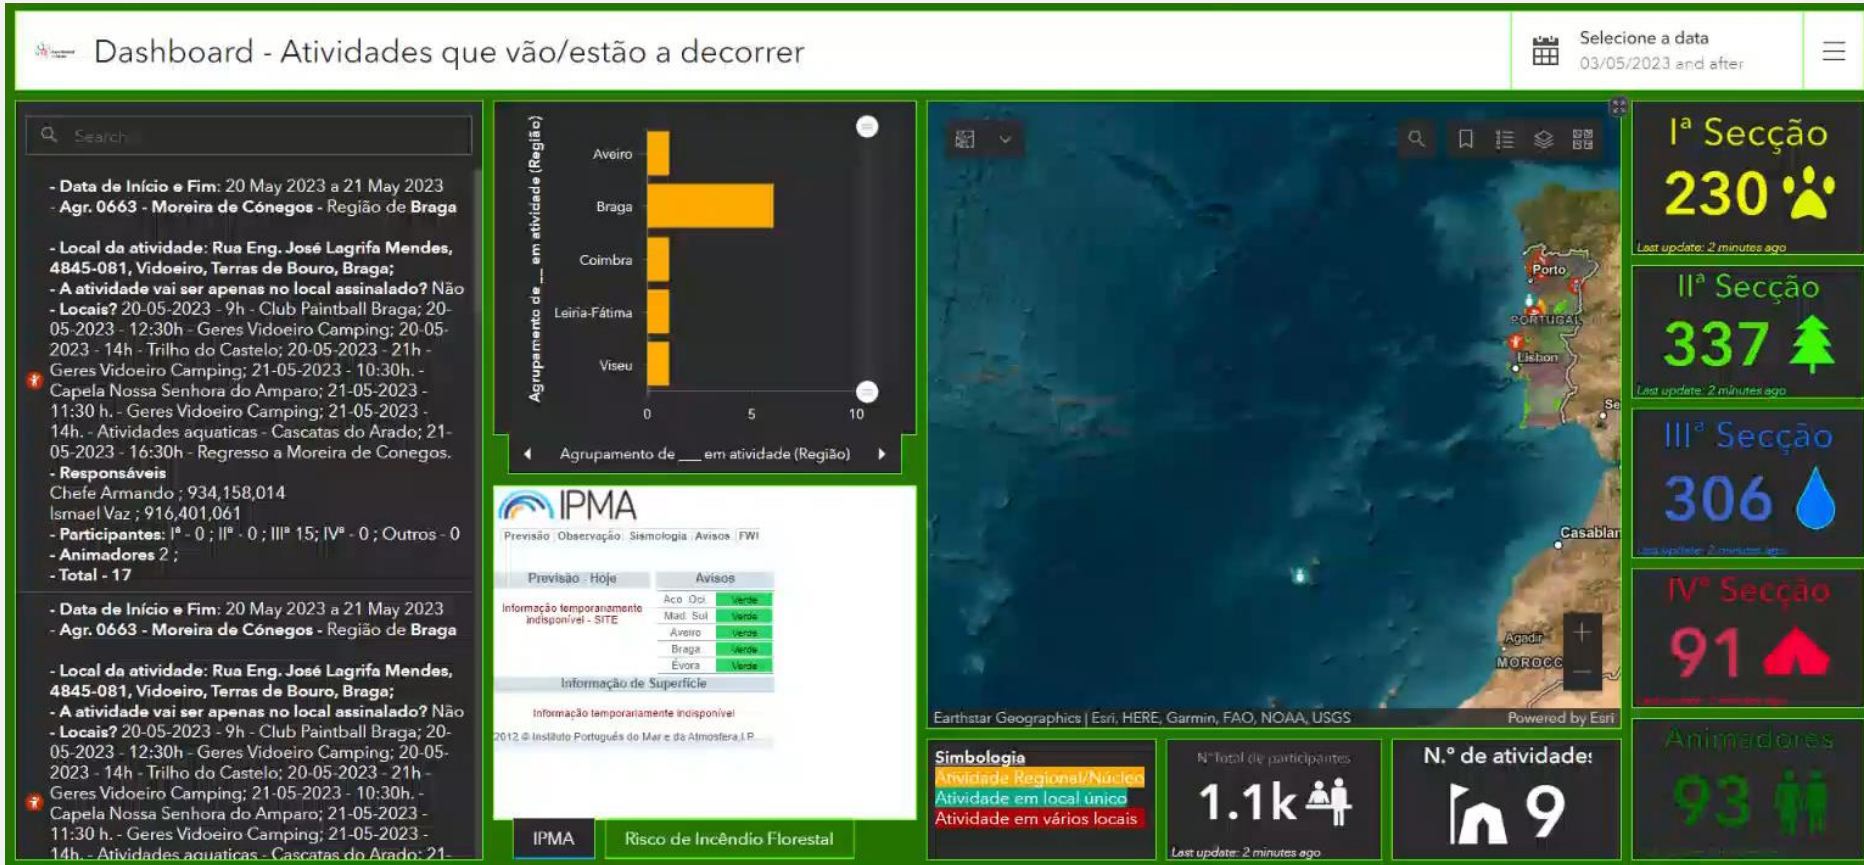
Dashboard - Atividades que vão/estão a decorrer

Selecione a data
03/05/2023 and after

Search

- Data de Início e Fim: 20 May 2023 a 21 May 2023
- Agr. 0663 - Moreira de Cónegos - Região de Braga

- Local da atividade: Rua Eng. José Lagrifa Mendes, 4845-081, Vidoeiro, Terras de Bouro, Braga;
- A atividade vai ser apenas no local assinalado? Não
- Locais? 20-05-2023 - 9h - Club Paintball Braga; 20-05-2023 - 12:30h - Geres Vidoeiro Camping; 20-05-2023 - 14h - Trilho do Castelo; 20-05-2023 - 21h - Geres Vidoeiro Camping; 21-05-2023 - 10:30h. - Capela Nossa Senhora do Amparo; 21-05-2023 - 11:30 h. - Geres Vidoeiro Camping; 21-05-2023 - 14h. - Atividades aquaticas - Cascatas do Arado; 21-05-2023 - 16:30h - Regresso a Moreira de Conegos.
- Responsáveis
Chefe Armando ; 934,158,014
Ismael Vaz ; 916,401,061
- Participantes: Iª - 0 ; IIª - 0 ; IIIª 15; IVª - 0 ; Outros - 0
- Animadores 2 ;
- Total - 17

- Data de Início e Fim: 20 May 2023 a 21 May 2023
- Agr. 0663 - Moreira de Cónegos - Região de Braga

- Local da atividade: Rua Eng. José Lagrifa Mendes, 4845-081, Vidoeiro, Terras de Bouro, Braga;
- A atividade vai ser apenas no local assinalado? Não
- Locais? 20-05-2023 - 9h - Club Paintball Braga; 20-05-2023 - 12:30h - Geres Vidoeiro Camping; 20-05-2023 - 14h - Trilho do Castelo; 20-05-2023 - 21h - Geres Vidoeiro Camping; 21-05-2023 - 10:30h. - Capela Nossa Senhora do Amparo; 21-05-2023 - 11:30 h. - Geres Vidoeiro Camping; 21-05-2023 - 14h. - Atividades aquaticas - Cascatas do Arado: 21-

Agrupamento de ___ em atividade (Região)
Aveiro
Braga
Coimbra
Leiria-Fátima
Viseu
0
5
10
Agrupamento de ___ em atividade (Região)

IPMA
Previsão Observação Sismologia Avisos FWI
Previsão - Hoje
Avisos
Informação temporariamente indisponível - SITE
Aco Oci Verde
Mad Sul Verde
Aveiro Verde
Braga Verde
Évora Verde
Informação de Superfície
Informação temporariamente indisponível
2012 © Instituto Português do Mar e da Atmosfera, I.P.

IPMA
Risco de Incêndio Florestal

Porto
PORTUGAL
Lisbon
Se
Casablan
Agadir
MOROCC
Earthstar Geographics | Esri, HERE, Garmin, FAO, NOAA, USGS
Powered by Esri

Simbologia
Atividade Regional/Núcleo
Atividade em local único
Atividade em vários locais

N.º Total de participantes
1.1k
Last update: 2 minutes ago

N.º de atividade:
9

Iª Secção
230
Last update: 2 minutes ago

IIª Secção
337
Last update: 2 minutes ago

IIIª Secção
306
Last update: 2 minutes ago

IVª Secção
91
Last update: 2 minutes ago

Animadores
93